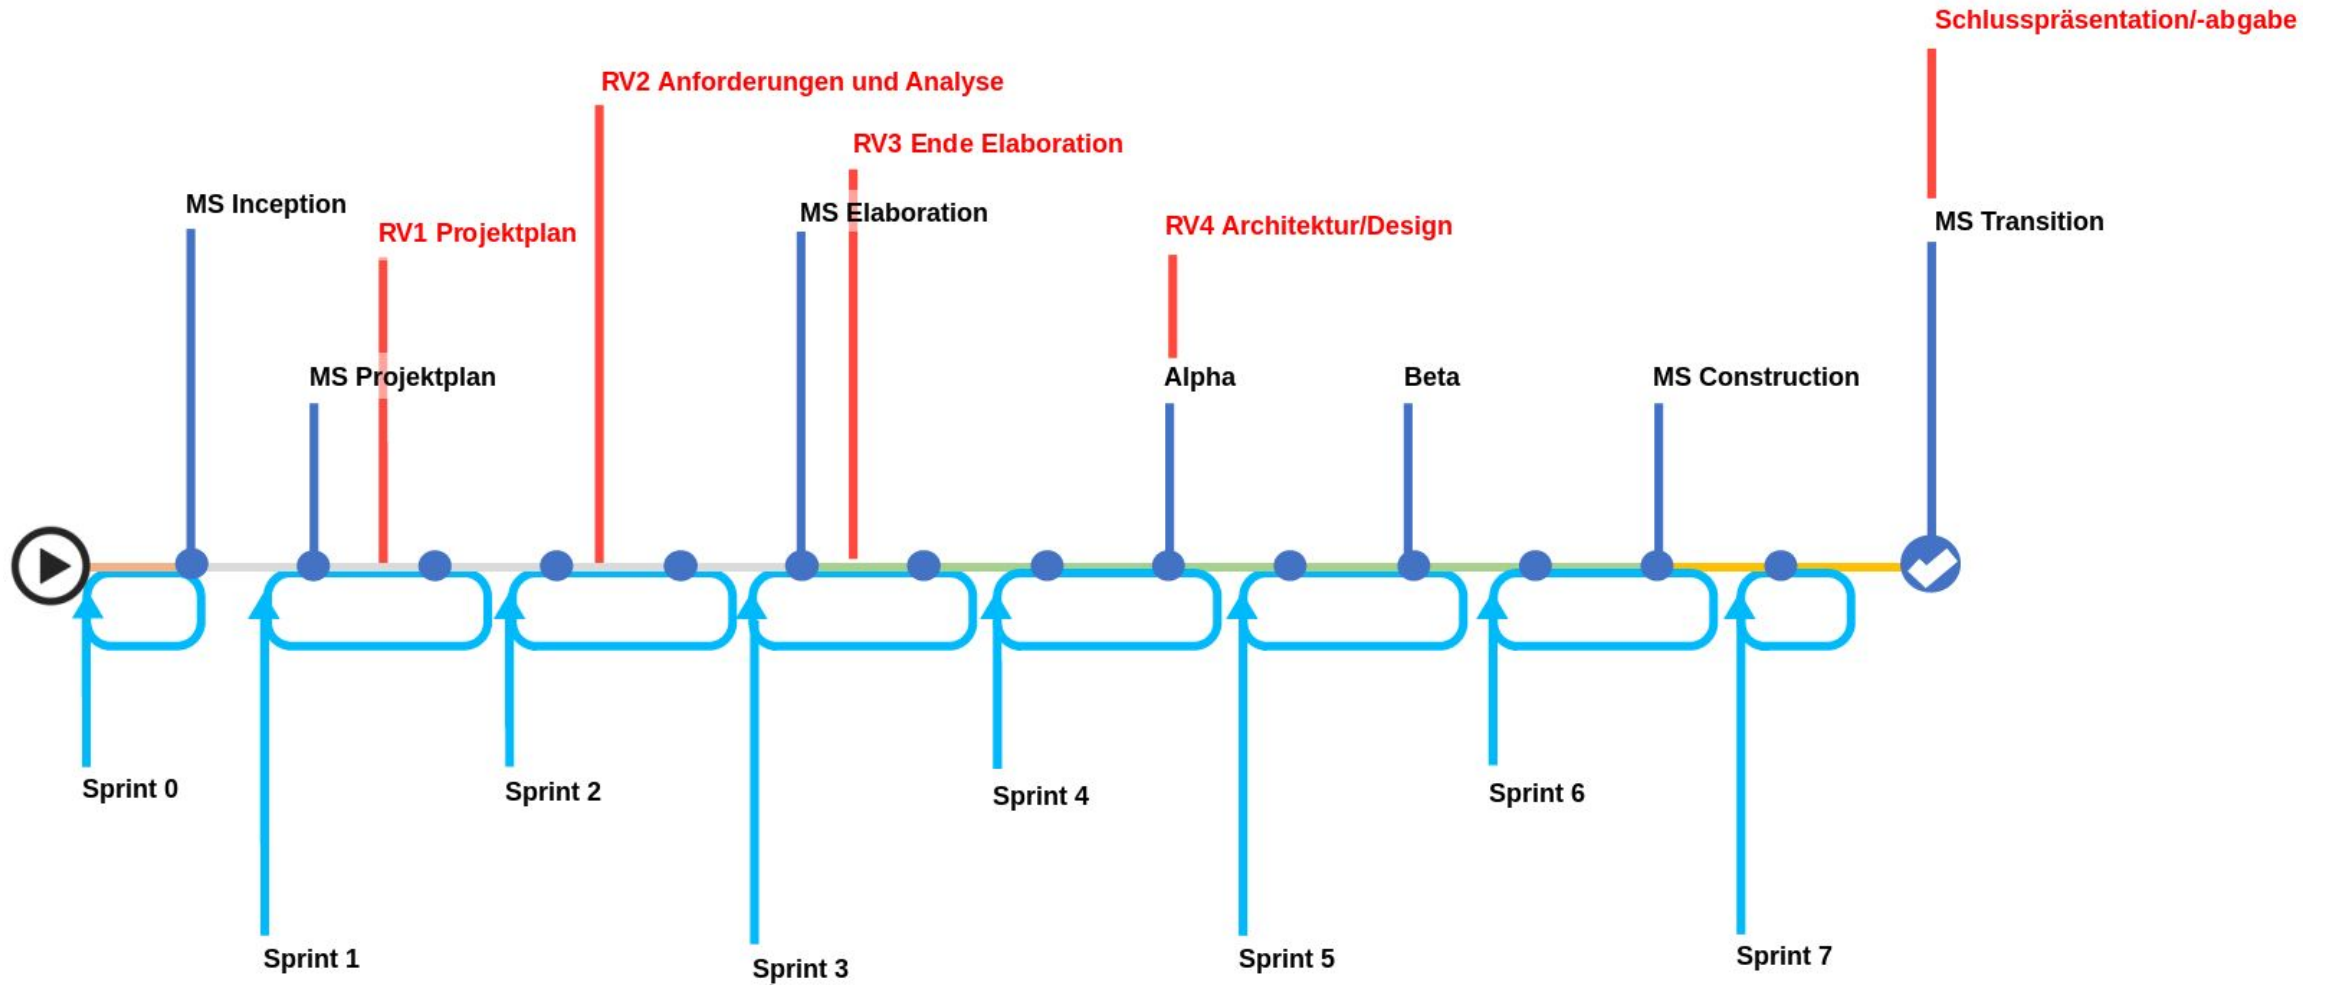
Schlusspräsentation/-abgabe

RV2 Anforderungen und Analyse

RV3 Ende Elaboration

MS Inception

RV1 Projektplan

MS Elaboration

RV4 Architektur/Design

MS Transition

MS Projektplan

Alpha

Beta

MS Construction

Sprint 0

Sprint 2

Sprint 4

Sprint 6

Sprint 1

Sprint 3

Sprint 5

Sprint 7